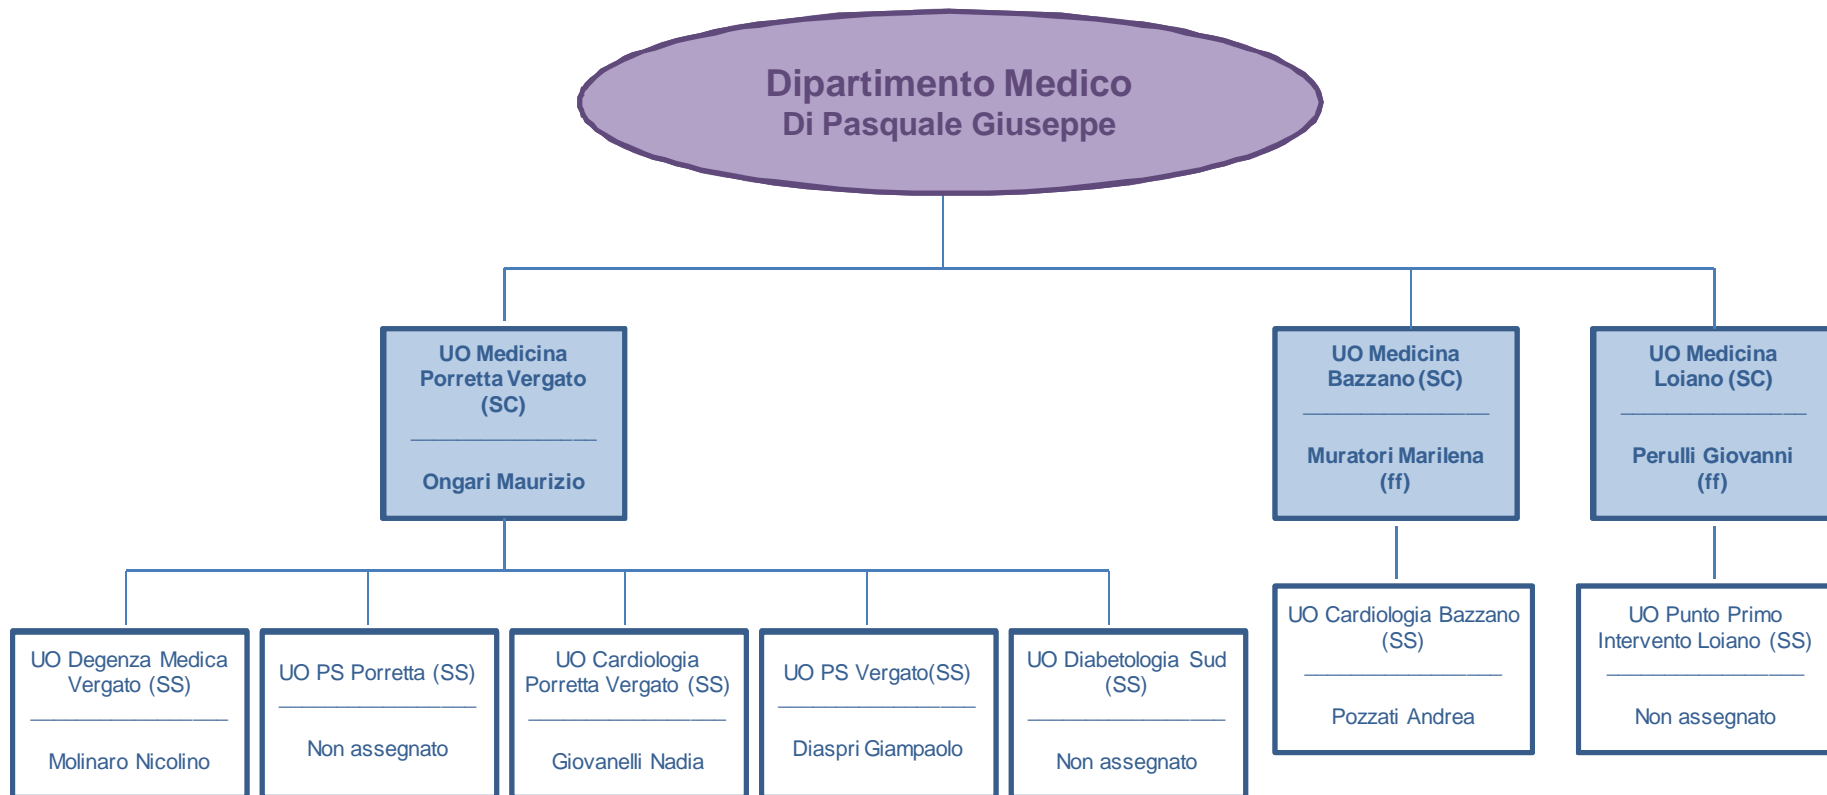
Dipartimento Medico
Di Pasquale Giuseppe

UO Medicina Porretta Vergato (SC)
Ongari Maurizio

UO Medicina Bazzano (SC)
Muratori Marilena (ff)

UO Medicina Loiano (SC)
Perulli Giovanni (ff)

UO Degenza Medica Vergato (SS)
Molinaro Nicolino

UO PS Porretta (SS)
Non assegnato

UO Cardiologia Porretta Vergato (SS)
Giovanelli Nadia

UO PS Vergato(SS)
Diaspri Giampaolo

UO Diabetologia Sud (SS)
Non assegnato

UO Cardiologia Bazzano (SS)
Pozzati Andrea

UO Punto Primo Intervento Loiano (SS)
Non assegnato